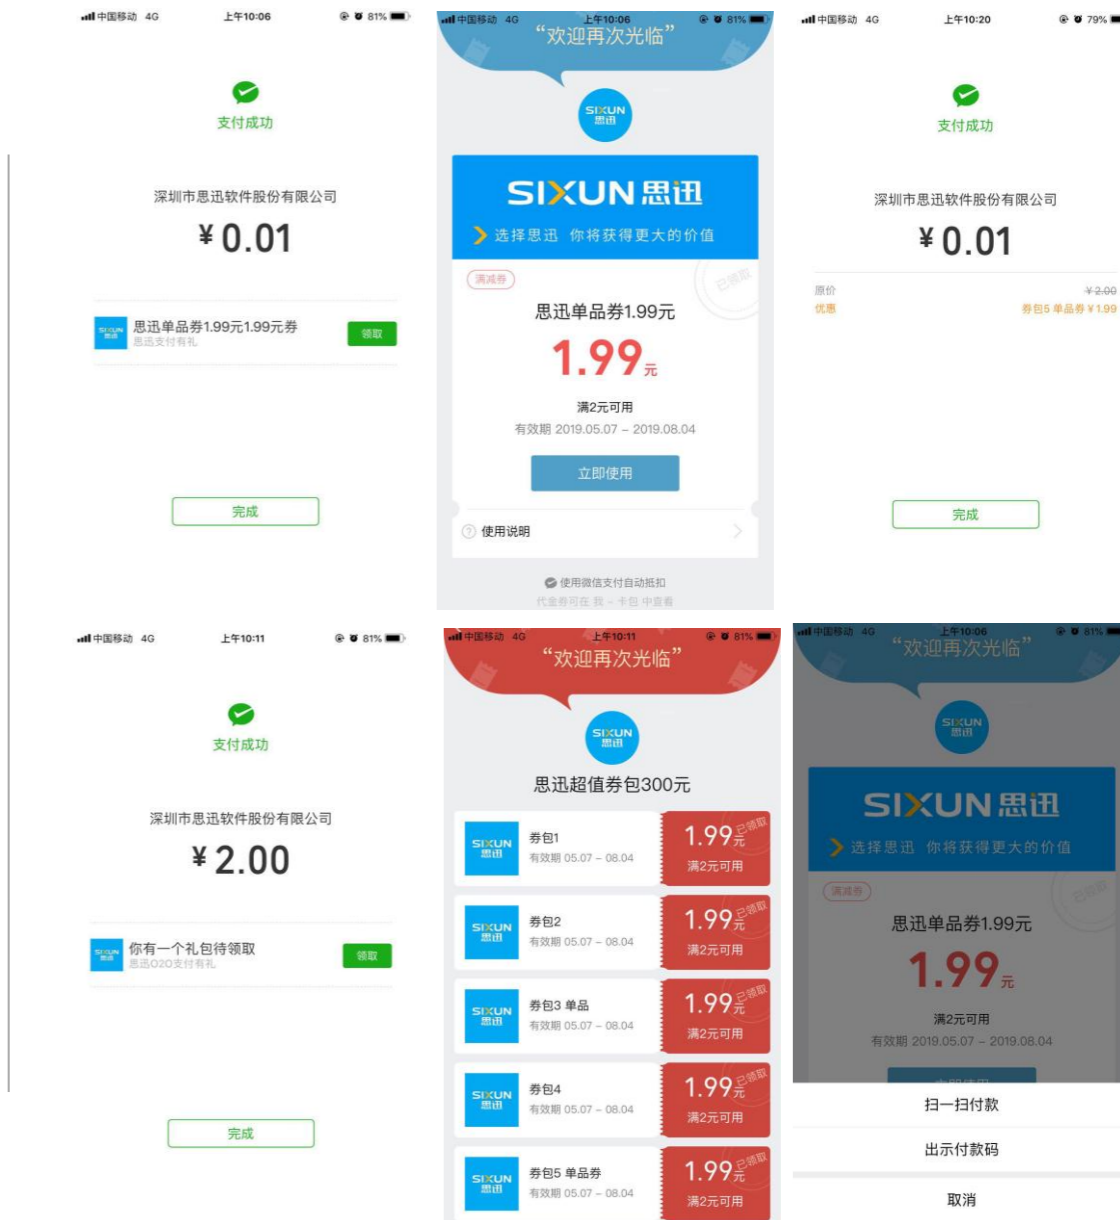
中国移动 4G 上午10:06 81%

支付成功

深圳市思迅软件股份有限公司

¥ 0.01

思迅单品券1.99元1.99元券
思迅支付有礼
领取

完成

中国移动 4G 上午10:06 81%

"欢迎再次光临"

SIXUN 思迅

SIXUN 思迅

选择思迅 你将获得更大的价值

满减券

已领取

思迅单品券1.99元

1.99元

满2元可用

有效期 2019.05.07 - 2019.08.04

立即使用

使用说明

使用微信支付自动抵扣

代金券可在 我 - 卡包 中查看

中国移动 4G 上午10:20 79%

支付成功

深圳市思迅软件股份有限公司

¥ 0.01

原价 ¥2.00

优惠 券包5 单品券 ¥1.99

完成

中国移动 4G 上午10:11 81%

支付成功

深圳市思迅软件股份有限公司

¥ 2.00

你有一个礼包待领取
思迅O2O支付有礼
领取

完成

中国移动 4G 上午10:11 81%

"欢迎再次光临"

SIXUN 思迅

思迅超值券包300元

| | | |
|---|---|---|
| SIXUN 思迅 | 券包1 有效期 05.07 - 08.04 | 1.99元 已领取 满2元可用 |
| SIXUN 思迅 | 券包2 有效期 05.07 - 08.04 | 1.99元 已领取 满2元可用 |
| SIXUN 思迅 | 券包3 单品 有效期 05.07 - 08.04 | 1.99元 已领取 满2元可用 |
| SIXUN 思迅 | 券包4 有效期 05.07 - 08.04 | 1.99元 已领取 满2元可用 |
| SIXUN 思迅 | 券包5 单品券 有效期 05.07 - 08.04 | 1.99元 已领取 满2元可用 |

中国移动 4G 上午10:06 81%

"欢迎再次光临"

SIXUN 思迅

SIXUN 思迅

选择思迅 你将获得更大的价值

满减券

已领取

思迅单品券1.99元

1.99元

满2元可用

有效期 2019.05.07 - 2019.08.04

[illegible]

扫一扫付款

出示付款码

取消